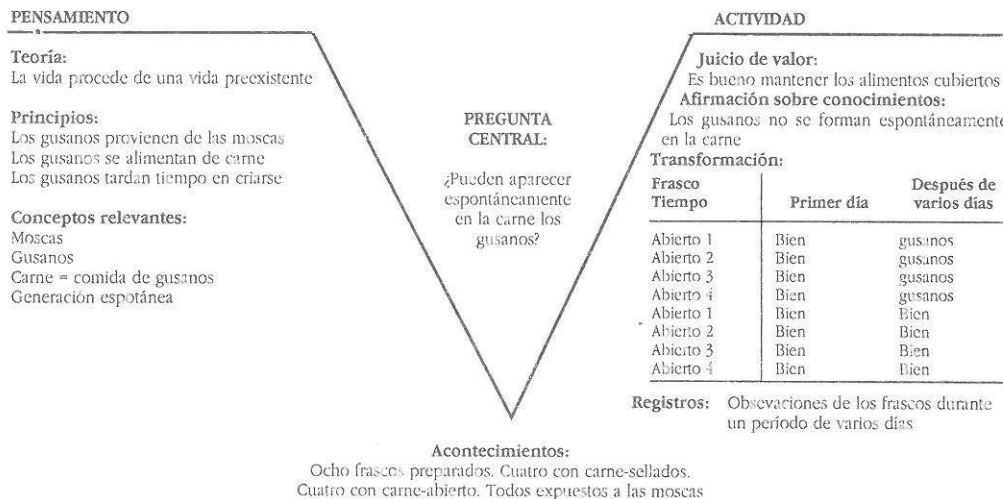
PENSAMIENTO

Teoría:
La vida procede de una vida preexistente

Principios:
Los gusanos provienen de las moscas
Los gusanos se alimentan de carne
Los gusanos tardan tiempo en criarse

Conceptos relevantes:
Moscas
Gusanos
Carne = comida de gusanos
Generación espotánea

PREGUNTA CENTRAL:

¿Pueden aparecer espontáneamente en la carne los gusanos?

ACTIVIDAD

Juicio de valor:
Es bueno mantener los alimentos cubiertos

Afirmación sobre conocimientos:
Los gusanos no se forman espontáneamente en la carne

Transformación:

| Frasco Tiempo | Primer día | Después de varios días |
|---|---|---|
| Abierto 1 | Bien | gusanos |
| Abierto 2 | Bien | gusanos |
| Abierto 3 | Bien | gusanos |
| Abierto 4 | Bien | gusanos |
| Abierto 1 | Bien | Bien |
| Abierto 2 | Bien | Bien |
| Abierto 3 | Bien | Bien |
| Abierto 4 | Bien | Bien |

Registros: Obsevaciones de los frascos durante un período de varios días

Acontecimientos:
Ocho frascos preparados. Cuatro con carne-sellados. Cuatro con carne-abierto. Todos expuestos a las moscas